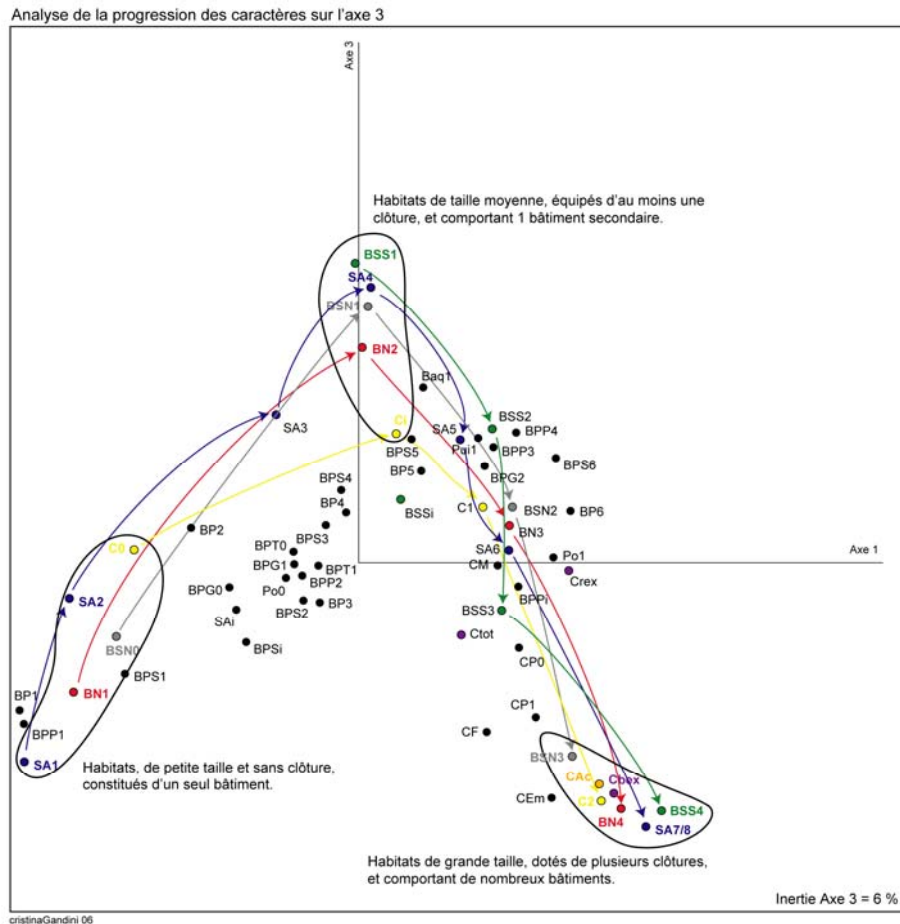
Analyse de la progression des caractères sur l'axe 3

Axe 3

Habitats de taille moyenne, équipés d'au moins une clôture, et comportant 1 bâtiment secondaire.

BSS1
SA4
BSN1
BN2
Baq1
SA3
Ci
SA5
BSS2
BPP4
Pai1
BPP3
BPS5
BPS6
BP5
BPG2
BPS4
BP4
BSSi
C1
BSN2
BP6
BN3
BP2
BPS3
C0
BPT0
SA6
Axe 1
BPG1
BPT1
CM
Po1
Po0
BPP2
Crex
BPG0
BPS2
BP3
BPPi
SA2
SAi
BSS3
BPSi
Ctot
BSN0
CP0
BPS1
BN1
BP1
CP1
BPP1
CF
SA1
BSN3
CAc
Cbex
C2
CEm
BSS4
BN4
SA7/8

Habitats, de petite taille et sans clôture, constitués d'un seul bâtiment.

Habitats de grande taille, dotés de plusieurs clôtures, et comportant de nombreux bâtiments.

Inertie Axe 3 = 6 %

cristinaGandini 06